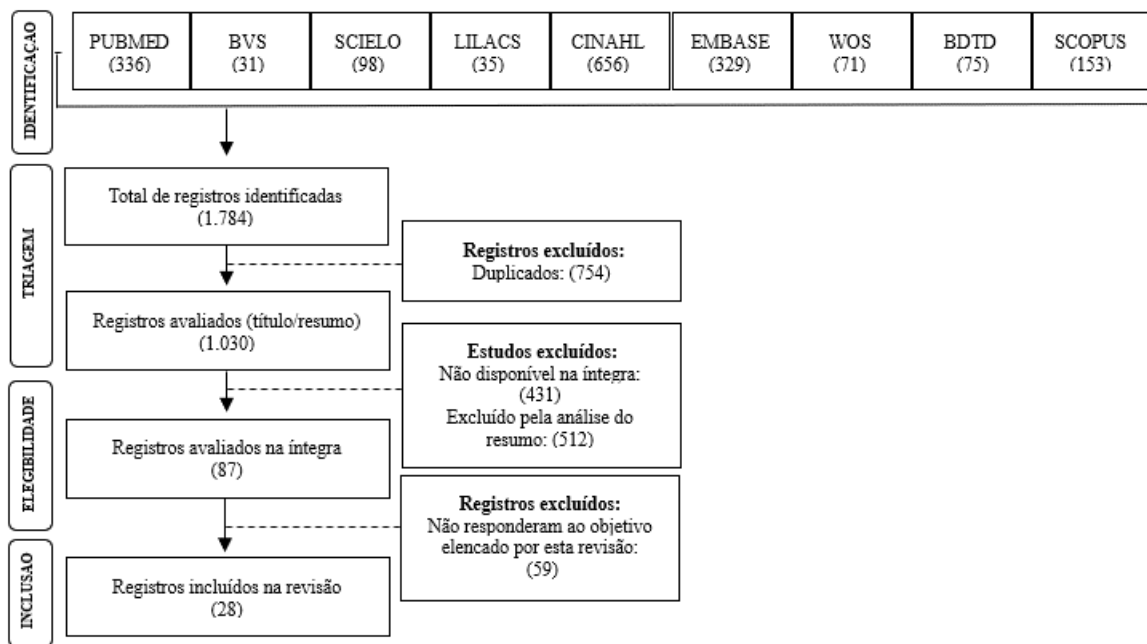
IDENTIFICAÇAO

PUBMED (336)

BVS (31)

SCIELO (98)

LILACS (35)

CINAHL (656)

EMBASE (329)

WOS (71)

BDTD (75)

SCOPUS (153)

TRIAGEM

Total de registros identificadas (1.784)

Registros excluídos:
Duplicados: (754)

Registros avaliados (título/resumo) (1.030)

Estudos excluídos:
Não disponível na íntegra: (431)
Excluído pela análise do resumo: (512)

ELEGIBILIDADE

Registros avaliados na íntegra (87)

Registros excluídos:
Não responderam ao objetivo elencado por esta revisão: (59)

INCLUSAO

Registros incluídos na revisão (28)